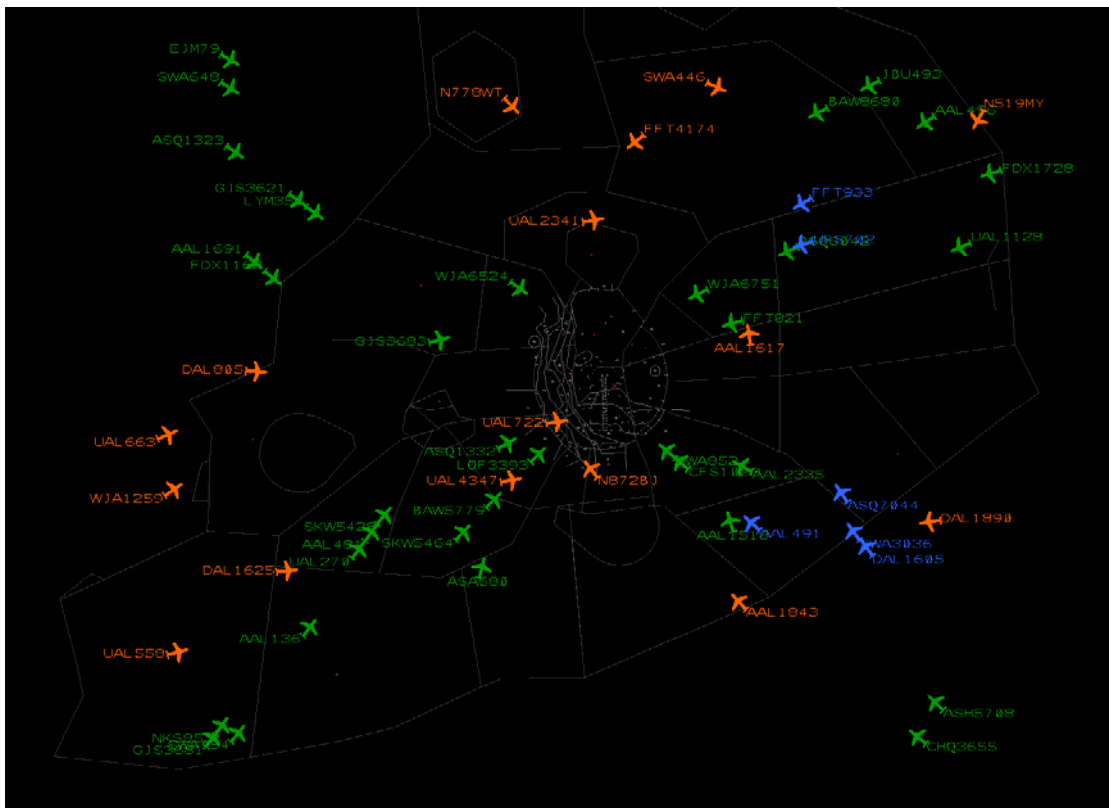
EJM79
SWA648
N779WT
SWA446
JBU493
BAW8680
AAL4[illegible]
N519MY
ASQ1323
FFT4174
FDX1728
GJS3621
LYM39
FFT933
UAL2341
UAL1128
AAL1691
FDX116
WJA6524
WJA6751
FFT821
GJS3683
AAL1617
DAL805
UAL722
UAL663
ASQ1332
LOF3393
SWA853
CFS1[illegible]
AAL2335
UAL4347
N8728J
WJA1259
BAW5779
ASQ7044
DAL1890
SKW5428
AAL1518
AAL491
AAL481
SKW5464
SWA3036
DAL1625
UAL270
DAL1605
ASA680
AAL1843
AAL136
UAL559
ASH5708
NKS85
GJS3051
CHQ3655